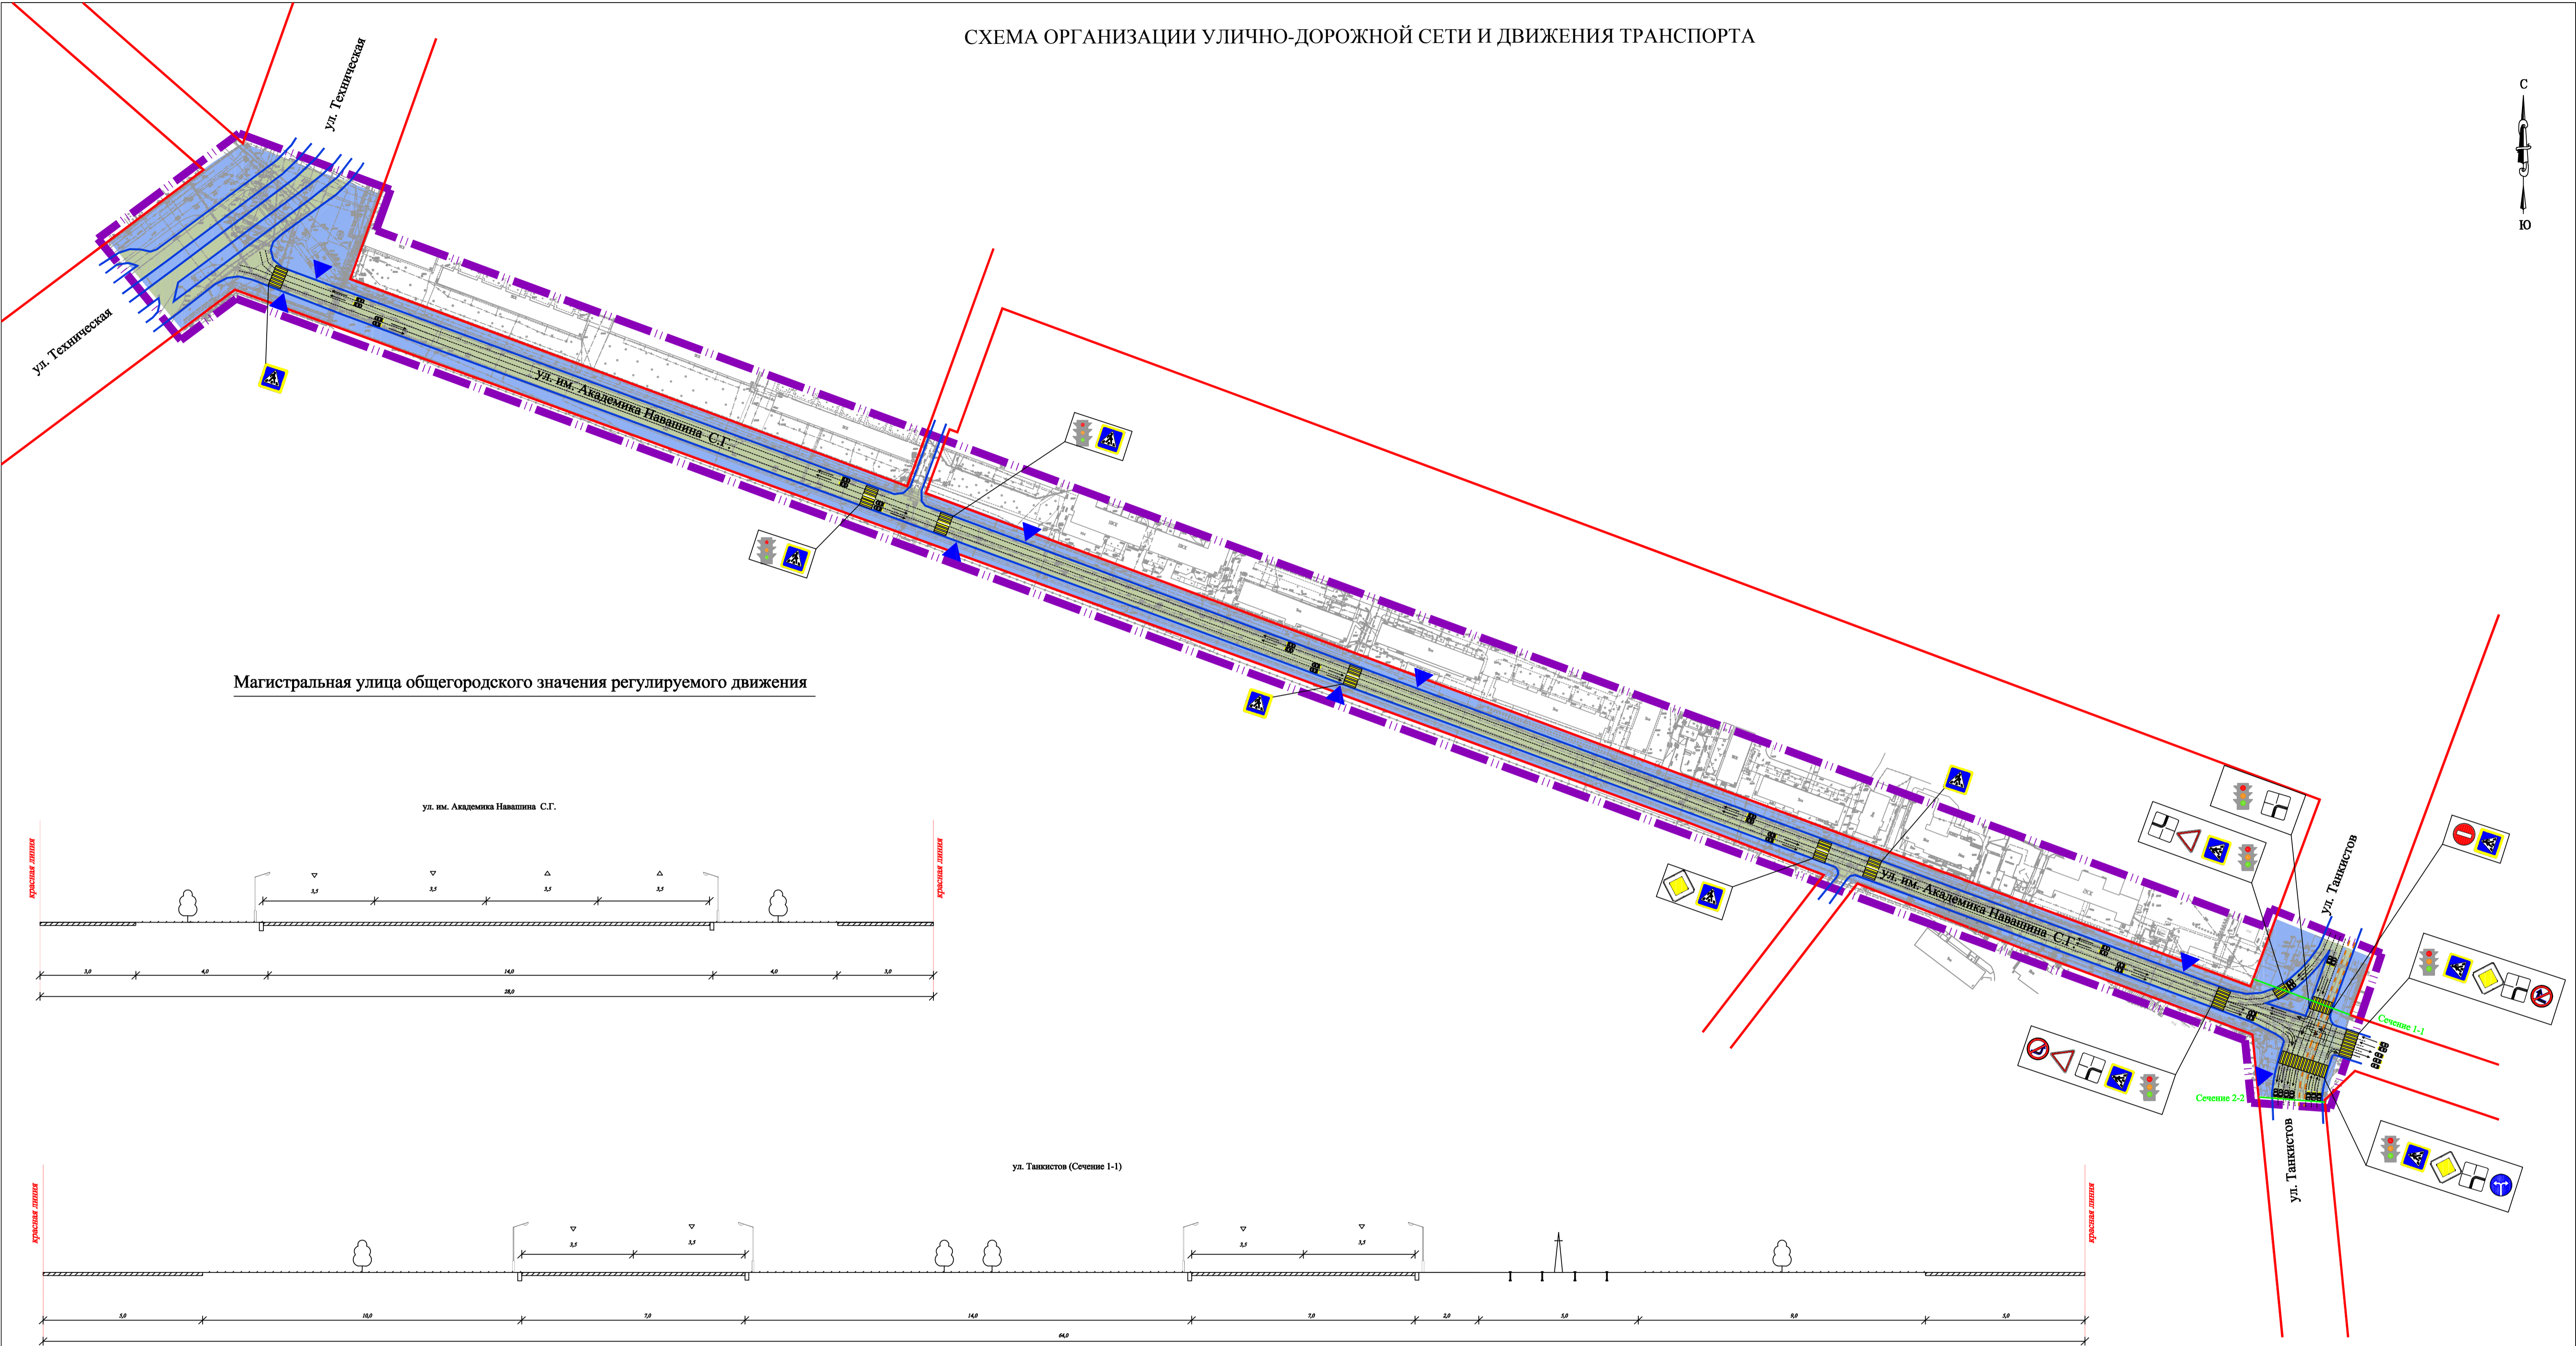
СХЕМА ОРГАНИЗАЦИИ УЛИЧНО-ДОРОЖНОЙ СЕТИ И ДВИЖЕНИЯ ТРАНСПОРТА

С

Ю

ул. Техническая

ул. Техническая

ул. им. Академика Навашина С.Г.

ул. им. Академика Навашина С.Г.

ул. Танкистов

ул. Танкистов

Сечение 1-1

Сечение 2-2

Магистральная улица общегородского значения регулируемого движения

ул. им. Академика Навашина С.Г.

красная линия

красная линия

3,5 3,5 3,5 3,5

3,0 4,0 14,0 4,0 3,0

28,0

ул. Танкистов (Сечение 1-1)

красная линия

красная линия

3,5 3,5 3,5 3,5

5,0 10,0 7,0 14,0 7,0 2,0 5,0 9,0 5,0

64,0